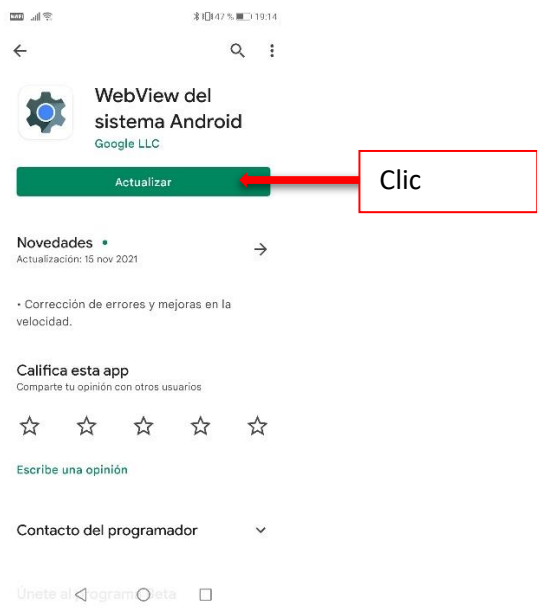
47 % 19:14

WebView del sistema Android
Google LLC

Actualizar

Clic

Novedades •
Actualización: 15 nov 2021

• Corrección de errores y mejoras en la velocidad.

Califica esta app
Comparte tu opinión con otros usuarios

Escribe una opinión

Contacto del programador

Únete al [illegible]